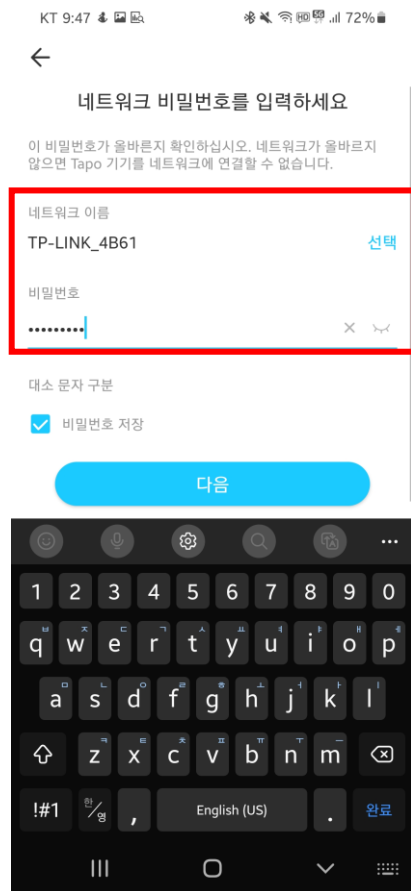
KT 9:47 72%

네트워크 비밀번호를 입력하세요

이 비밀번호가 올바른지 확인하십시오. 네트워크가 올바르지 않으면 Tapo 기기를 네트워크에 연결할 수 없습니다.

네트워크 이름
TP-LINK_4B61
선택

비밀번호
•••••••••

대소 문자 구분

비밀번호 저장

다음

1 2 3 4 5 6 7 8 9 0
q w e r t y u i o p
a s d f g h j k l
z x c v b n m
!#1 한/영 , English (US) . 완료